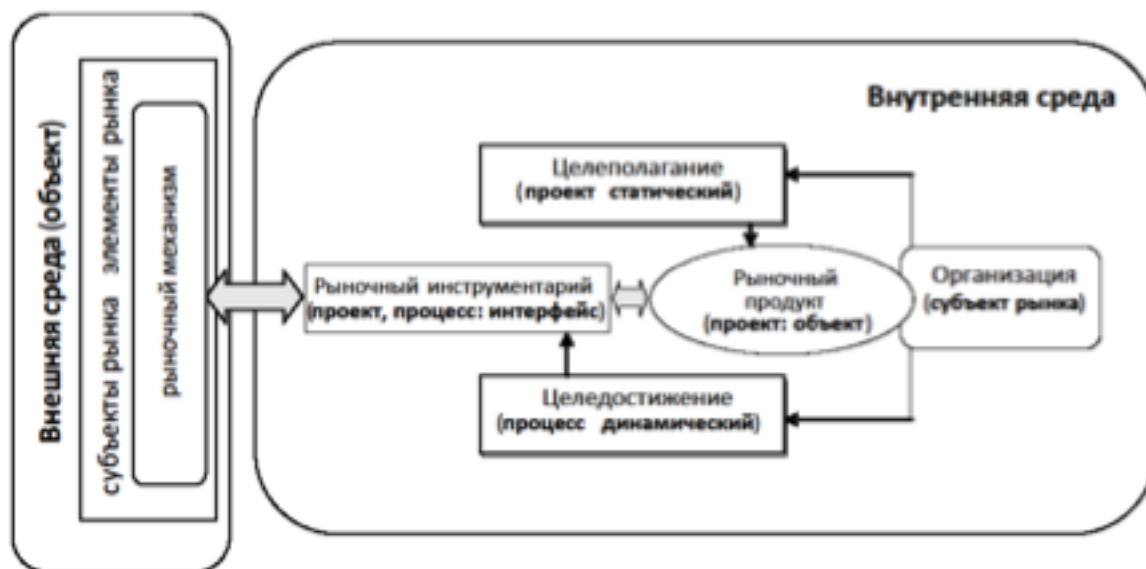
Внешняя среда (объект)

субъекты рынка элементы рынка

рыночный механизм

Внутренняя среда

Целеполагание
(проект статический)

Рыночный инструментарий
(проект, процесс: интерфейс)

Рыночный продукт
(проект: объект)

Организация
(субъект рынка)

Целедостижение
(процесс динамический)